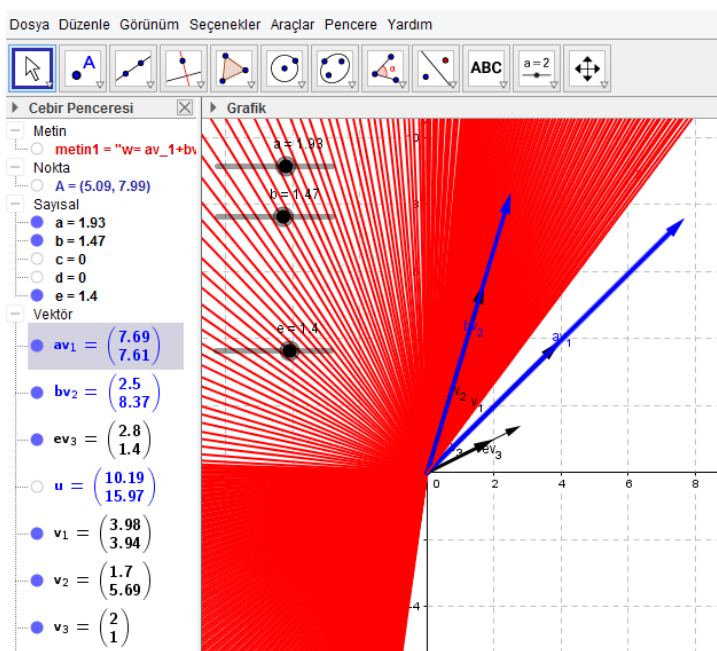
Dosya Düzenle Görünüm Seçenekler Araçlar Pencere Yardım

ABC
a = 2

Cebir Penceresi
Metin
metin1 = "w= av_1+bv
Nokta
A = (5.09, 7.99)
Sayısal
a = 1.93
b = 1.47
c = 0
d = 0
e = 1.4
Vektör
$av_1 = \begin{pmatrix} 7.69 \\ 7.61 \end{pmatrix}$
$bv_2 = \begin{pmatrix} 2.5 \\ 8.37 \end{pmatrix}$
$ev_3 = \begin{pmatrix} 2.8 \\ 1.4 \end{pmatrix}$
$u = \begin{pmatrix} 10.19 \\ 15.97 \end{pmatrix}$
$v_1 = \begin{pmatrix} 3.98 \\ 3.94 \end{pmatrix}$
$v_2 = \begin{pmatrix} 1.7 \\ 5.69 \end{pmatrix}$
$v_3 = \begin{pmatrix} 2 \\ 1 \end{pmatrix}$

Grafik
a = 1.93
b = 1.47
e = 1.4
8
$bv_2$
$av_1$
$v_2$
$v_1$
$v_3$
$ev_3$
0
2
4
6
8
-4